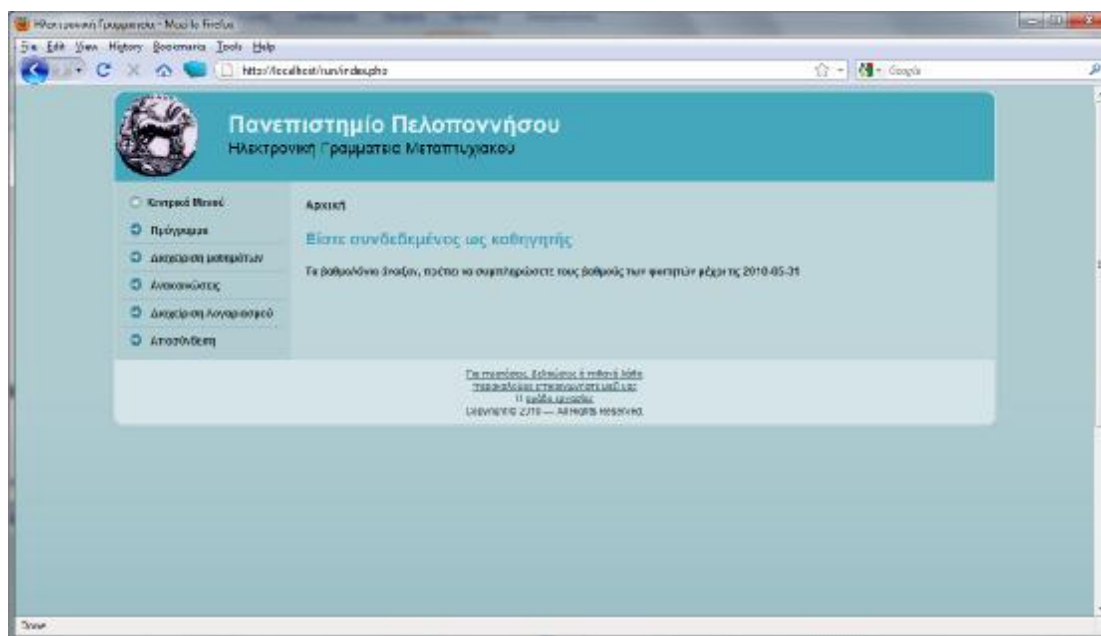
Ηλεκτρονική Γραμματεία - Mozilla Firefox

File Edit View History Bookmarks Tools Help

http://localhost/run/index.php

Google

Πανεπιστημίο Πελοποννήσου
Ηλεκτρονική Γραμματεία Μεταπτυχιακού

Κεντρικό Μενού
Πρόγραμμα
Διαχείριση μαθημάτων
Ανακοινώσεις
Διαχείριση Λογαριασμού
Αποσύνδεση

Αρχική

Είστε συνδεδεμένος ως καθηγητής

Τα βαθμολόγια άνοιξαν, πρέπει να συμπληρώσετε τους βαθμούς των φοιτητών μέχρι τις 2010-05-31

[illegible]
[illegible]
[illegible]
Copyright © 2010 — All Rights Reserved.

Done